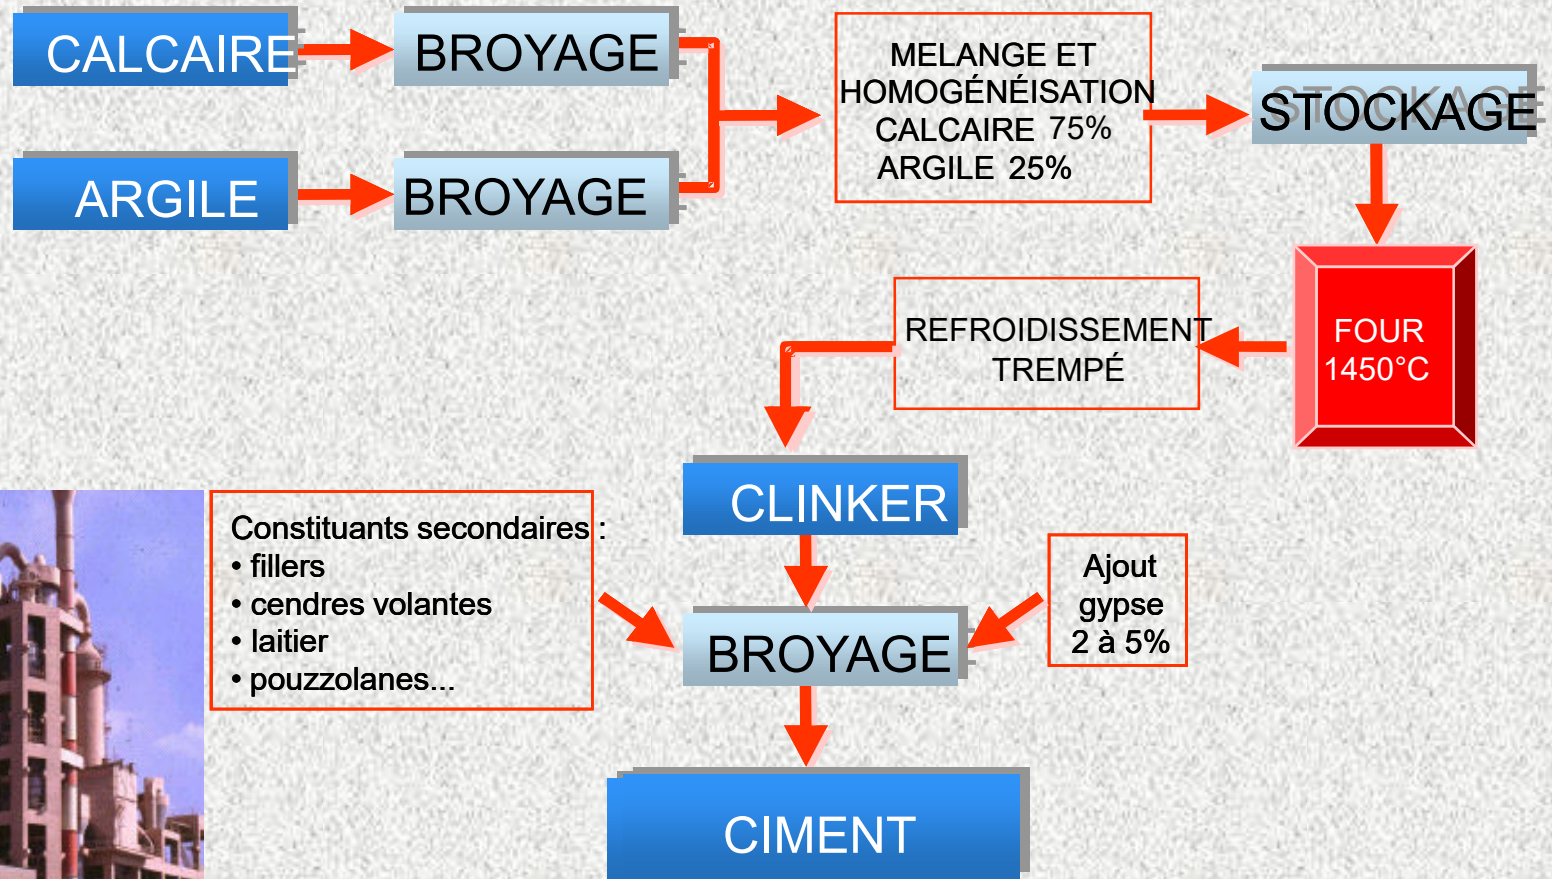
CALCAIRE

BROYAGE

ARGILE

BROYAGE

MELANGE ET HOMOGÉNÉISATION CALCAIRE 75% ARGILE 25%

STOCKAGE

FOUR 1450°C

REFROIDISSEMENT TREMPÉ

CLINKER

Constituants secondaires :
• fillers
• cendres volantes
• laitier
• pouzzolanes...

BROYAGE

Ajout gypse 2 à 5%

CIMENT